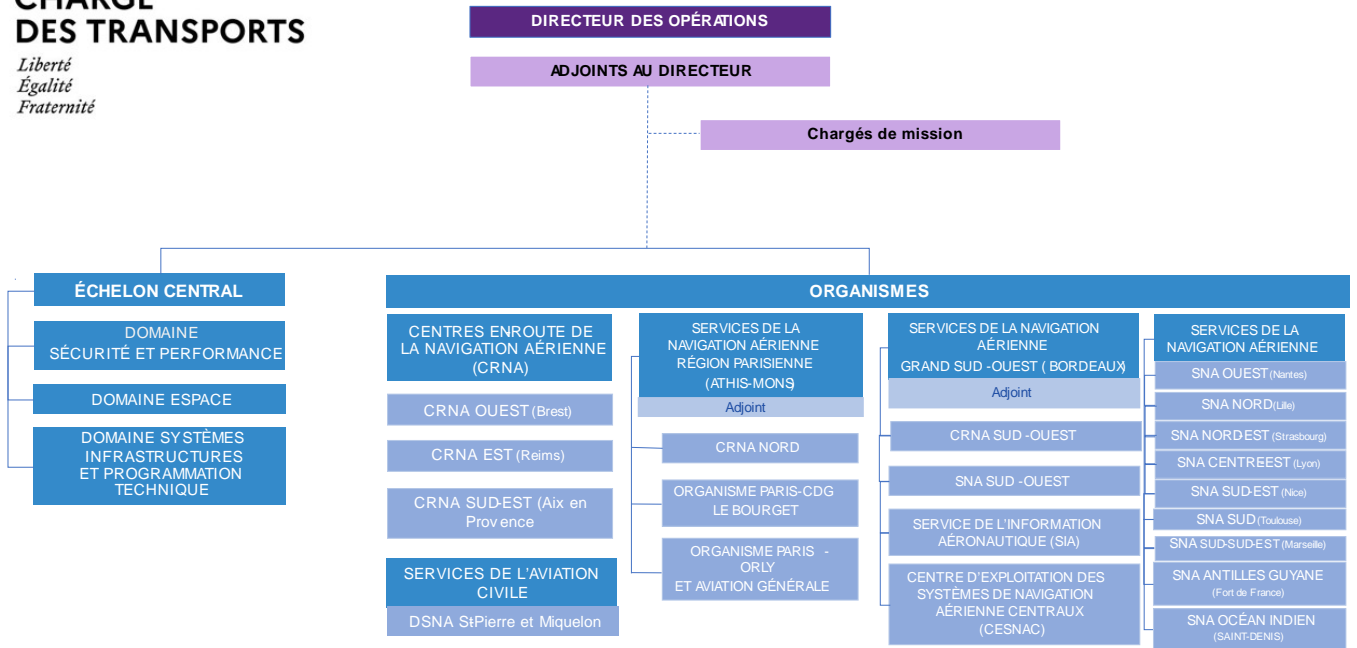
CHARGÉ DES TRANSPORTS

Liberté
Égalité
Fraternité

DIRECTEUR DES OPÉRATIONS

ADJOINTS AU DIRECTEUR

Chargés de mission

ÉCHELON CENTRAL

DOMAINE SÉCURITÉ ET PERFORMANCE

DOMAINE ESPACE

DOMAINE SYSTÈMES INFRASTRUCTURES ET PROGRAMMATION TECHNIQUE

ORGANISMES

CENTRES ENROUTE DE LA NAVIGATION AÉRIENNE (CRNA)

CRNA OUEST (Brest)

CRNA EST (Reims)

CRNA SUD-EST (Aix en Provence)

SERVICES DE L'AVIATION CIVILE

DSNA St-Pierre et Miquelon

SERVICES DE LA NAVIGATION AÉRIENNE RÉGION PARISIENNE (ATHIS-MONS)

Adjoint

CRNA NORD

ORGANISME PARIS-CDG LE BOURGET

ORGANISME PARIS - ORLY ET AVIATION GÉNÉRALE

SERVICES DE LA NAVIGATION AÉRIENNE GRAND SUD -OUEST ( BORDEAUX)

Adjoint

CRNA SUD -OUEST

SNA SUD -OUEST

SERVICE DE L'INFORMATION AÉRONAUTIQUE (SIA)

CENTRE D'EXPLOITATION DES SYSTÈMES DE NAVIGATION AÉRIENNE CENTRAUX (CESNAC)

SERVICES DE LA NAVIGATION AÉRIENNE

SNA OUEST (Nantes)

SNA NORD (Lille)

SNA NORD-EST (Strasbourg)

SNA CENTRE-EST (Lyon)

SNA SUD-EST (Nice)

SNA SUD (Toulouse)

SNA SUD-SUD-EST (Marseille)

SNA ANTILLES GUYANE (Fort de France)

SNA OCÉAN INDIEN (SAINT-DENIS)